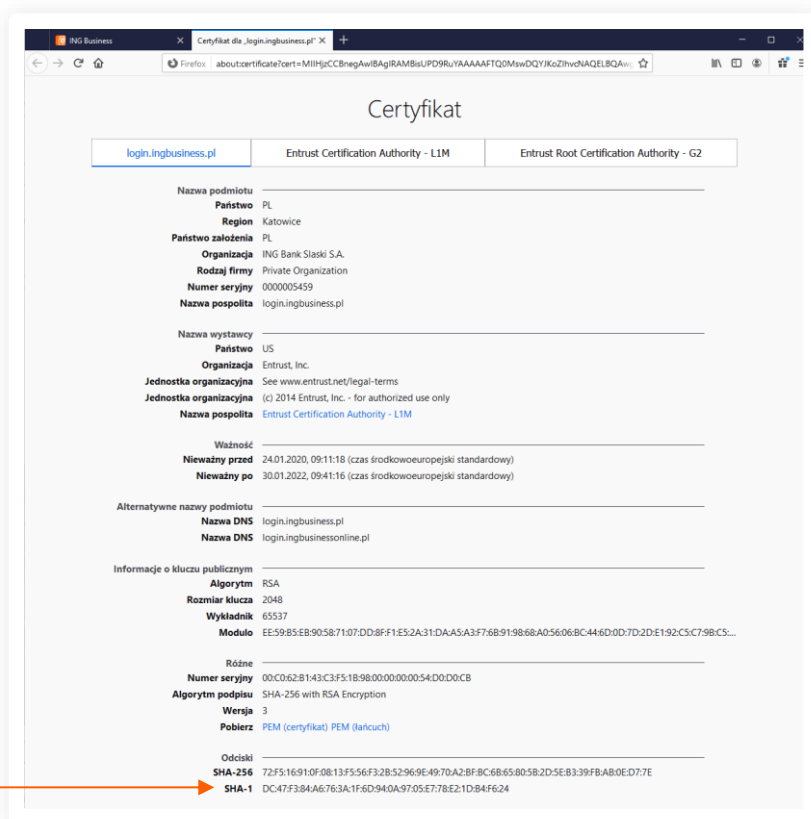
ING Business × Certyfikat dla „login.ingbusiness.pl" × +

Firefox about:certificate?cert=MIIHjzCCBnegAwIBAgIRAMBisUPD9RuYAAAAAFTQ0MswDQYJKoZIhvcNAQELBQAw

Certyfikat

| login.ingbusiness.pl | Entrust Certification Authority - L1M | Entrust Root Certification Authority - G2 |
|---|---|---|

Nazwa podmiotu
Państwo PL
Region Katowice
Państwo założenia PL
Organizacja ING Bank Slaski S.A.
Rodzaj firmy Private Organization
Numer seryjny 0000005459
Nazwa pospolita login.ingbusiness.pl

Nazwa wystawcy
Państwo US
Organizacja Entrust, Inc.
Jednostka organizacyjna See www.entrust.net/legal-terms
Jednostka organizacyjna (c) 2014 Entrust, Inc. - for authorized use only
Nazwa pospolita Entrust Certification Authority - L1M

Ważność
Nieważny przed 24.01.2020, 09:11:18 (czas środkowoeuropejski standardowy)
Nieważny po 30.01.2022, 09:41:16 (czas środkowoeuropejski standardowy)

Alternatywne nazwy podmiotu
Nazwa DNS login.ingbusiness.pl
Nazwa DNS login.ingbusinessonline.pl

Informacje o kluczu publicznym
Algorytm RSA
Rozmiar klucza 2048
Wykładnik 65537
Modulo EE:59:B5:EB:90:58:71:07:DD:8F:F1:E5:2A:31:DA:A5:A3:F7:6B:91:98:68:A0:56:06:BC:44:6D:0D:7D:2D:E1:92:C5:C7:9B:C5:...

Różne
Numer seryjny 00:C0:62:B1:43:C3:F5:1B:98:00:00:00:00:54:D0:D0:CB
Algorytm podpisu SHA-256 with RSA Encryption
Wersja 3
Pobierz PEM (certyfikat) PEM (łańcuch)

Odciski
SHA-256 72:F5:16:91:0F:08:13:F5:56:F3:2B:52:96:9E:49:70:A2:BF:BC:6B:65:80:5B:2D:5E:B3:39:FB:AB:0E:D7:7E
SHA-1 DC:47:F3:84:A6:76:3A:1F:6D:94:0A:97:05:E7:78:E2:1D:B4:F6:24